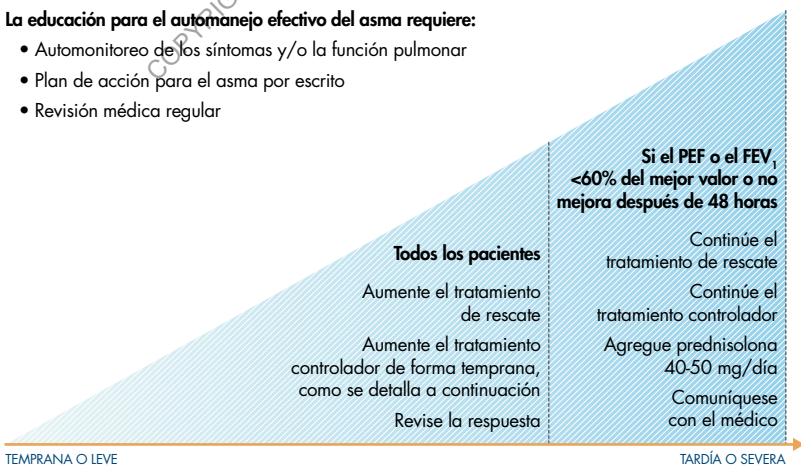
La educación para el automanejo efectivo del asma requiere:

• Automonitoreo de los síntomas y/o la función pulmonar
• Plan de acción para el asma por escrito
• Revisión médica regular

COPYRIGHT

Todos los pacientes

Aumente el tratamiento de rescate

Aumente el tratamiento controlador de forma temprana, como se detalla a continuación

Revise la respuesta

Si el PEF o el FEV$_1$ <60% del mejor valor o no mejora después de 48 horas

Continúe el tratamiento de rescate

Continúe el tratamiento controlador

Agregue prednisolona 40-50 mg/día

Comuníquese con el médico

TEMPRANA O LEVE

TARDÍA O SEVERA